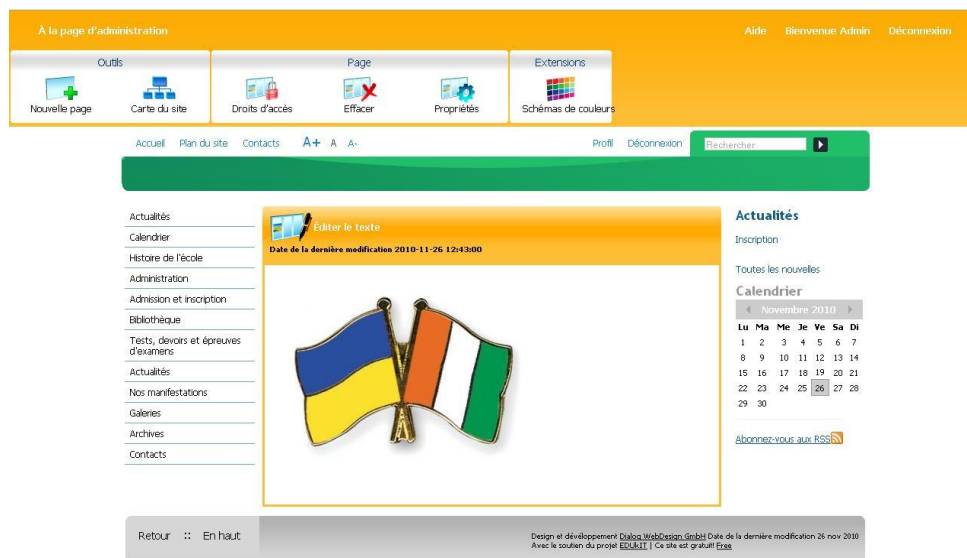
À la page d'administration

Aide   Bienvenue Admin   Déconnexion

Outils
Nouvelle page   Carte du site

Page
Droits d'accès   Effacer   Propriétés

Extensions
Schémas de couleurs

Accueil   Plan du site   Contacts   A+   A   A-

Profil   Déconnexion   Rechercher

Actualités
Calendrier
Histoire de l'école
Administration
Admission et inscription
Bibliothèque
Tests, devoirs et épreuves d'examens
Actualités
Nos manifestations
Galeries
Archives
Contacts

Editer le texte

Date de la dernière modification 2010-11-26 12:43:00

Actualités

Inscription

Toutes les nouvelles

Calendrier

| Novembre 2010 | | | | | | |
|---|---|---|---|---|---|---|
| Lu | Ma | Me | Je | Ve | Sa | Di |
| 1 | 2 | 3 | 4 | 5 | 6 | 7 |
| 8 | 9 | 10 | 11 | 12 | 13 | 14 |
| 15 | 16 | 17 | 18 | 19 | 20 | 21 |
| 22 | 23 | 24 | 25 | 26 | 27 | 28 |
| 29 | 30 | | | | | |

Abonnez-vous aux RSS

Retour :: En haut

Design et développement Dialog WebDesign GmbH Date de la dernière modification 26 nov 2010
Avec le soutien du projet EDUkIT | Ce site est gratuit! Free